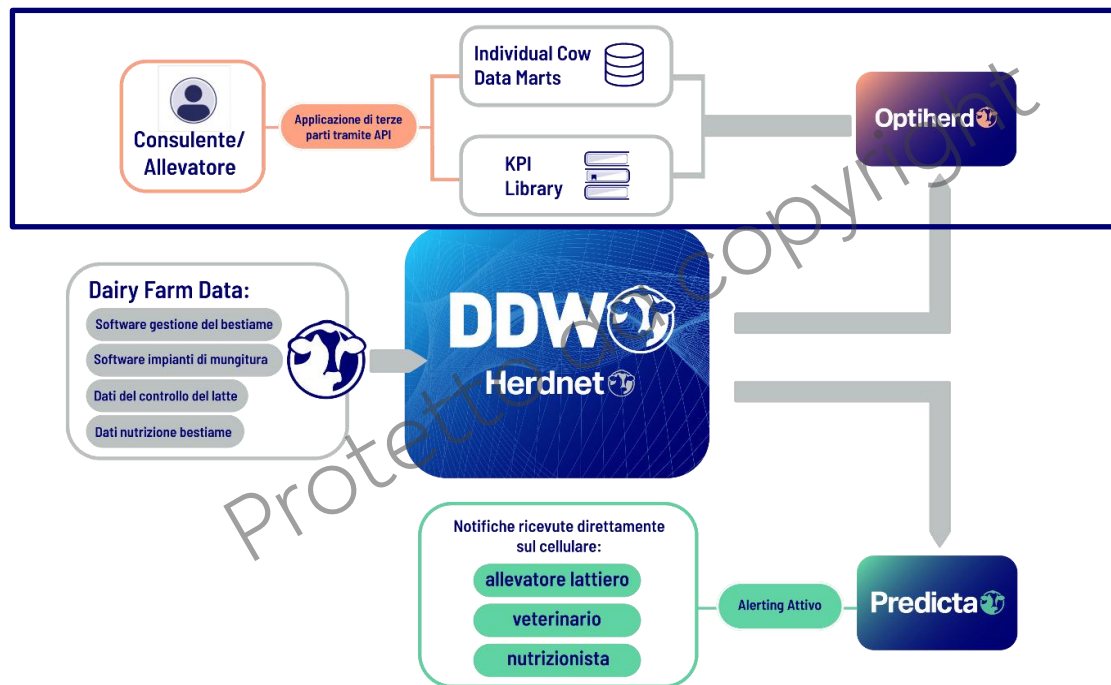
Consulente/
Allevatore

Applicazione di terze parti tramite API

Individual Cow Data Marts

KPI Library

Optiherd

Dairy Farm Data:

Software gestione del bestiame

Software impianti di mungitura

Dati del controllo del latte

Dati nutrizione bestiame

DDW

Herdnet

Notifiche ricevute direttamente sul cellulare:

allevatore lattiero

veterinario

nutrizionista

Alerting Attivo

Predicta

Protetto da copyright